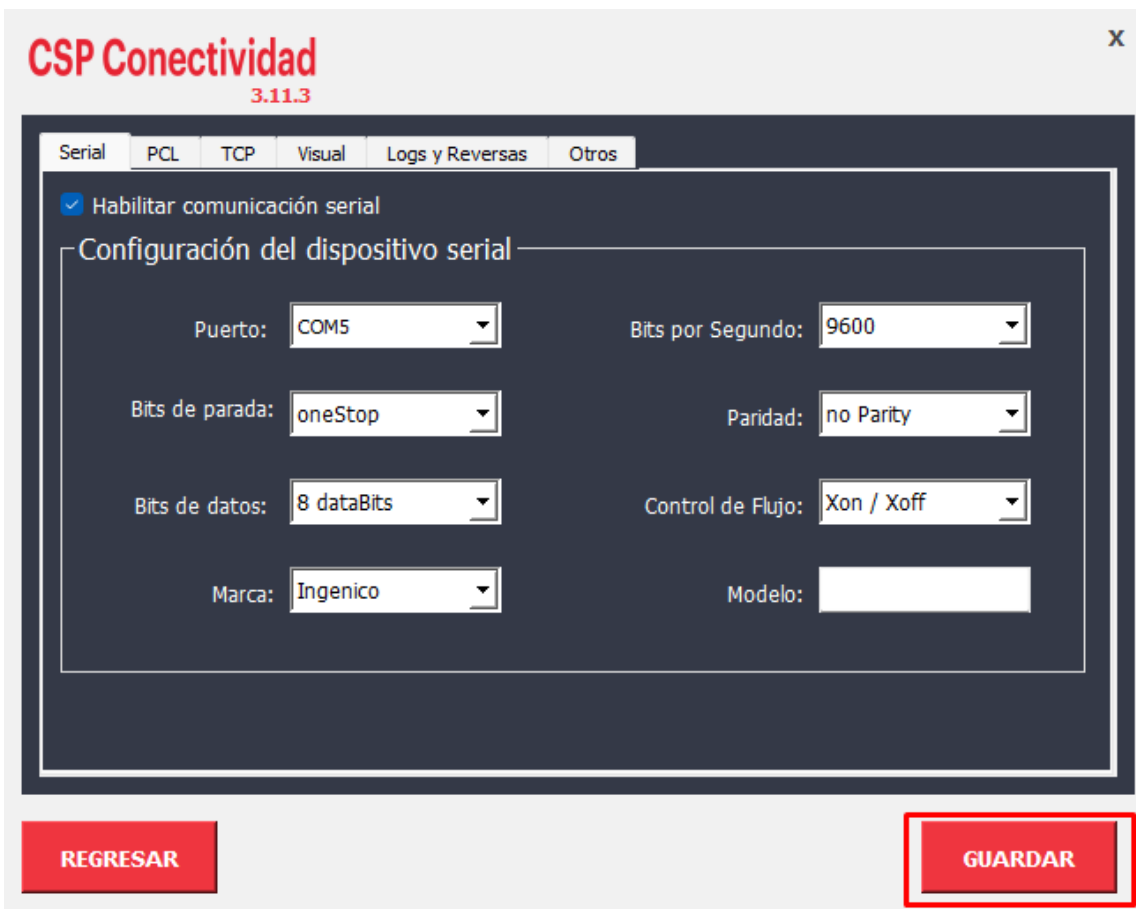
CSP Conectividad
3.11.3

x

Serial | PCL | TCP | Visual | Logs y Reversas | Otros

Habilitar comunicación serial

Configuración del dispositivo serial

Puerto: COM5

Bits por Segundo: 9600

Bits de parada: oneStop

Paridad: no Parity

Bits de datos: 8 dataBits

Control de Flujo: Xon / Xoff

Marca: Ingenico

Modelo:

REGRESAR

GUARDAR